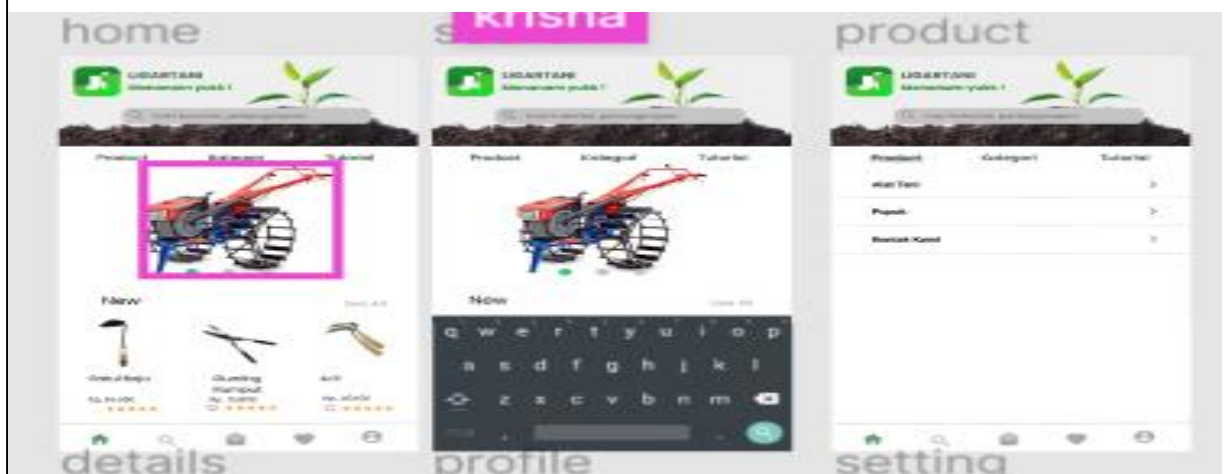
home

s

krisna

product

UGARTANI
Menanam yuk !

Product Kategori Tutorial

New

See All

Cangkul Baja

Gunting Rumput

Arit

Rp.

Now

q w e r t y u i o p
a s d f g h j k l
z x c v b n m

UGARTANI
Menanam yuk !

Product Kategori Tutorial

Alat Tani

Pupuk

Bumbu Kami

details

profile

setting